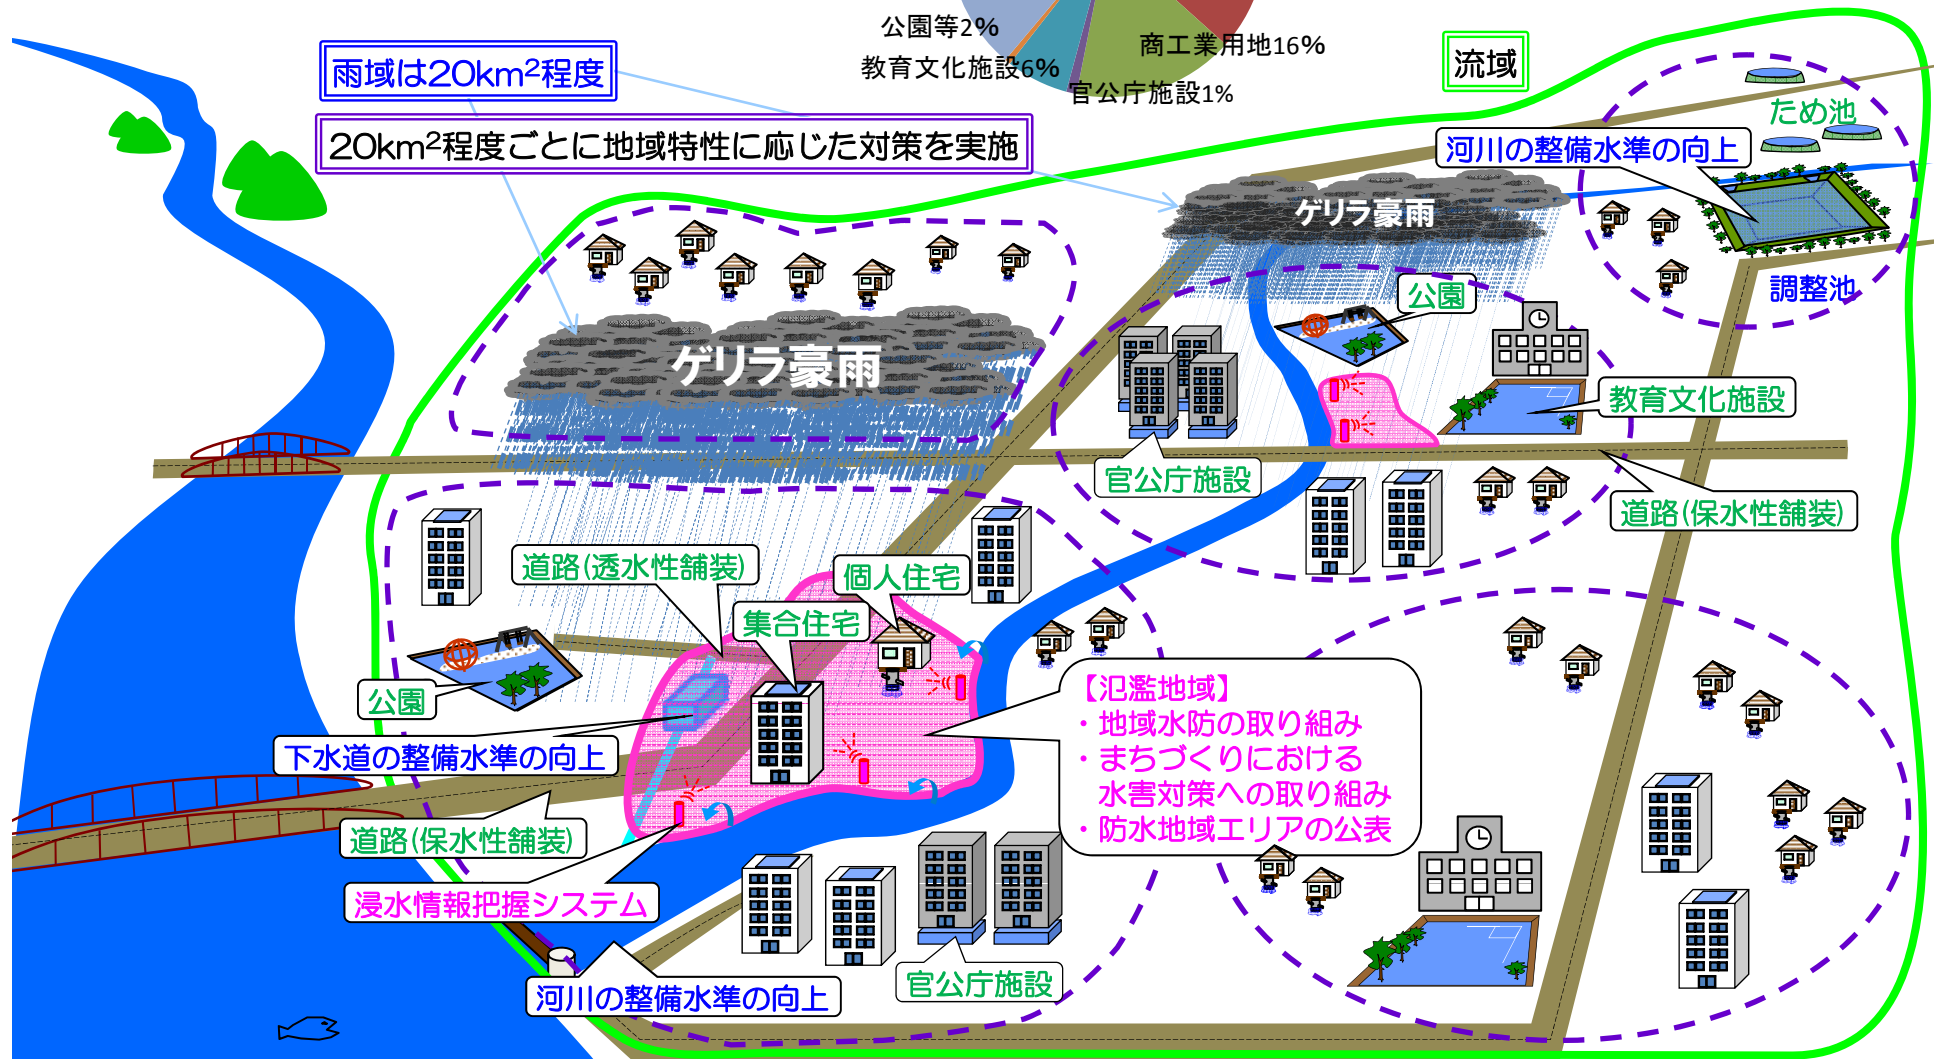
公園等2%
教育文化施設6%
商工業用地16%
官公庁施設1%
流域
雨域は20km²程度
20km²程度ごとに地域特性に応じた対策を実施
ため池
河川の整備水準の向上
ゲリラ豪雨
ゲリラ豪雨
調整池
公園
教育文化施設
官公庁施設
道路(保水性舗装)
道路(透水性舗装)
個人住宅
集合住宅
公園
【氾濫地域】
・地域水防の取り組み
・まちづくりにおける水害対策への取り組み
・防水地域エリアの公表
下水道の整備水準の向上
道路(保水性舗装)
浸水情報把握システム
官公庁施設
河川の整備水準の向上